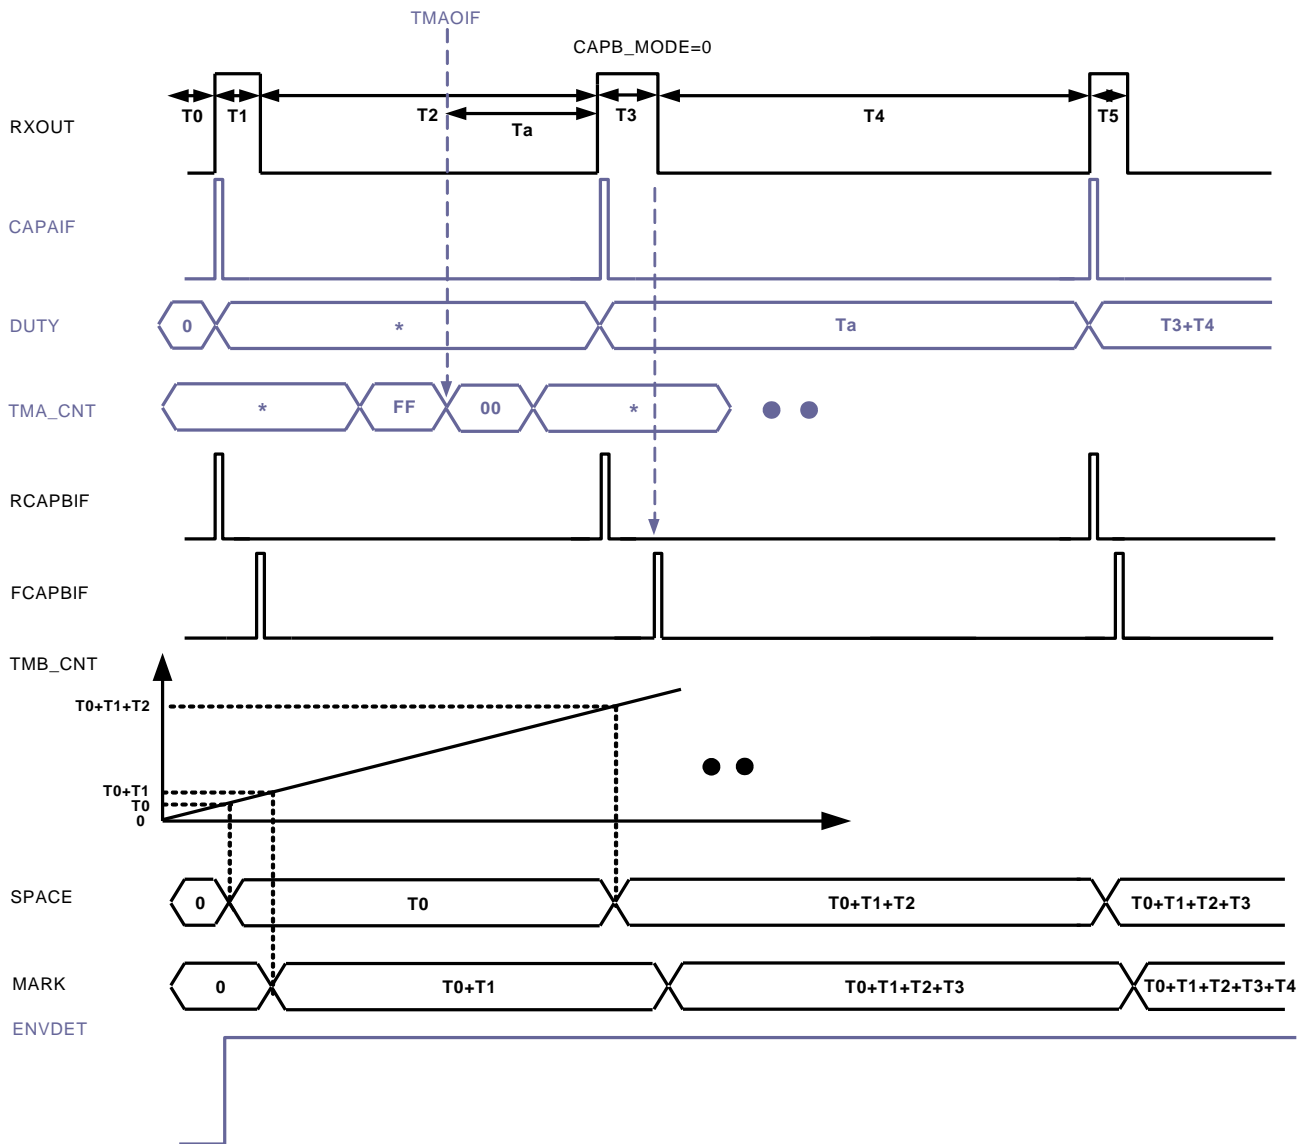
TMAOIF

CAPB_MODE=0

RXOUT

T0 T1 T2 Ta T3 T4 T5

CAPAIF

DUTY

0 * Ta T3+T4

TMA_CNT

* FF 00 *

RCAPBIF

FCAPBIF

TMB_CNT

T0+T1+T2

T0+T1
T0
0

SPACE

0 T0 T0+T1+T2 T0+T1+T2+T3

MARK

0 T0+T1 T0+T1+T2+T3 T0+T1+T2+T3+T4

ENVDET